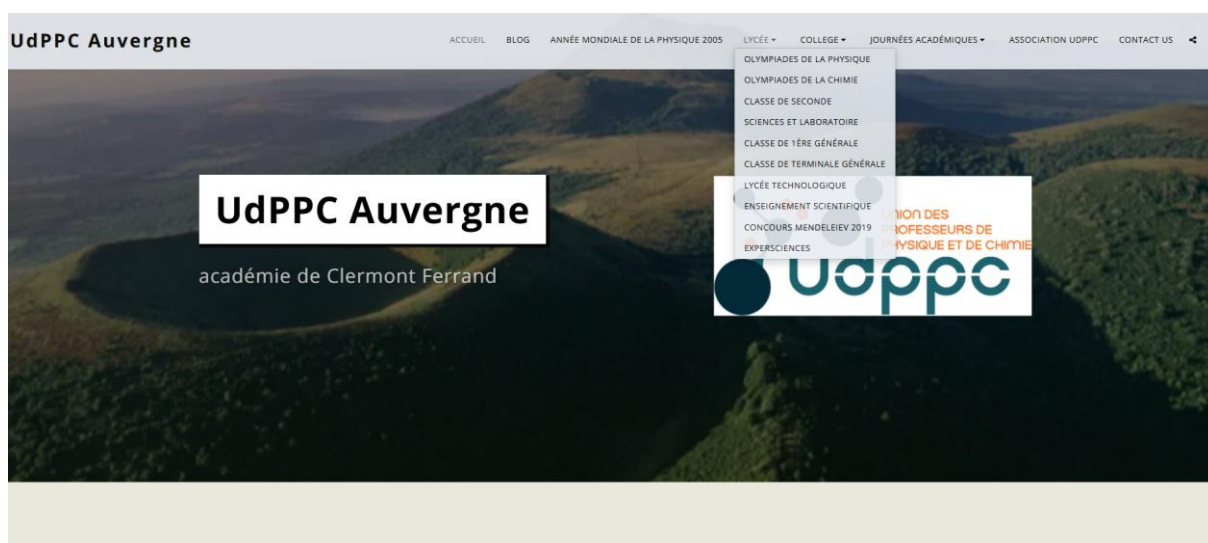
UdPPC Auvergne

ACCUEIL BLOG ANNÉE MONDIALE DE LA PHYSIQUE 2005 LYCÉE ▾ COLLEGE ▾ JOURNÉES ACADÉMIQUES ▾ ASSOCIATION UDPPC CONTACT US

OLYMPIADES DE LA PHYSIQUE
OLYMPIADES DE LA CHIMIE
CLASSE DE SECONDE
SCIENCES ET LABORATOIRE
CLASSE DE 1ÈRE GÉNÉRALE
CLASSE DE TERMINALE GÉNÉRALE
LYCÉE TECHNOLOGIQUE
ENSEIGNEMENT SCIENTIFIQUE
CONCOURS MENDELEIEV 2019
EXPERSCIENCES

UdPPC Auvergne

académie de Clermont Ferrand

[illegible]NION DES
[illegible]ROFESSEURS DE
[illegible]HYSIQUE ET DE CHIMIE
udppc